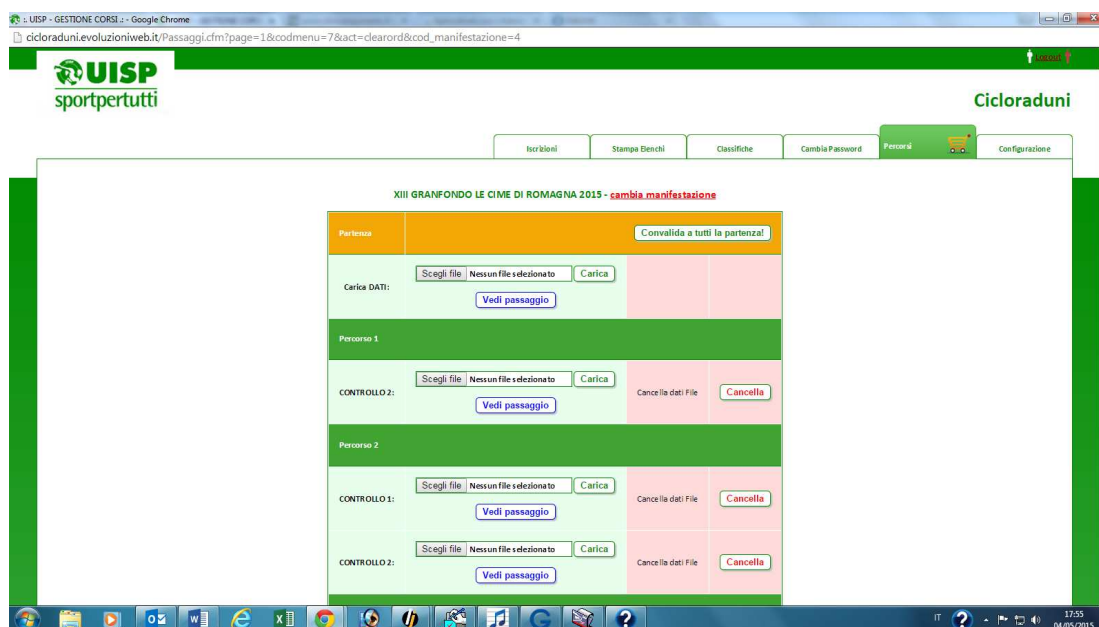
:: UISP - GESTIONE CORSI .: - Google Chrome

cicloraduni.evoluzioniweb.it/Passaggi.cfm?page=1&codmenu=7&act=clearord&cod_manifestazione=4

Logout

UISP
sportpertutti

Cicloraduni

Iscrizioni | Stampa Elenchi | Classifiche | Cambia Password | Percorsi | Configurazione

XIII GRANFONDO LE CIME DI ROMAGNA 2015 - cambia manifestazione

Partenza

Convalida a tutti la partenza!

Carica DATI:

Scegli file Nessun file selezionato Carica

Vedi passaggio

Percorso 1

CONTROLLO 2:

Scegli file Nessun file selezionato Carica

Vedi passaggio

Cancella dati File

Cancella

Percorso 2

CONTROLLO 1:

Scegli file Nessun file selezionato Carica

Vedi passaggio

Cancella dati File

Cancella

CONTROLLO 2:

Scegli file Nessun file selezionato Carica

Vedi passaggio

Cancella dati File

Cancella

IT

17:55
04/05/2015